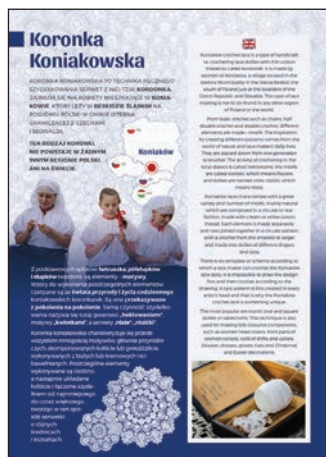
Koronka Koniakowska

KORONKA KONIAKOWSKA TO TECHNIKA RĘCZNEGO SZYDEŁKOWANIA SERWET Z NICI. TZW. KORONKA, ZIGNAŁA SIĘ NA KOBIETY MIESZKAJĄCE W KONIAKOWIE, KTÓRY LEŻY W BESKIDZIE ŚLĄSKIM NA POGRANICZU POLSKI ORAZ CZECH I SŁOWACJI.

TEN RODZAJ KORONKI NIE POWSTAJE W ŻADNYM INNYM REGIONIE POLSKI ANI NA ŚWIECIE.

Koniaków

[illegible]

Koronka koniakowska charakteryzuje się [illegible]

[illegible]

Koniakow crochet lace is a type of handicraft, i.e. crocheting lace doilies with thin cotton threads. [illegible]

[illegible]